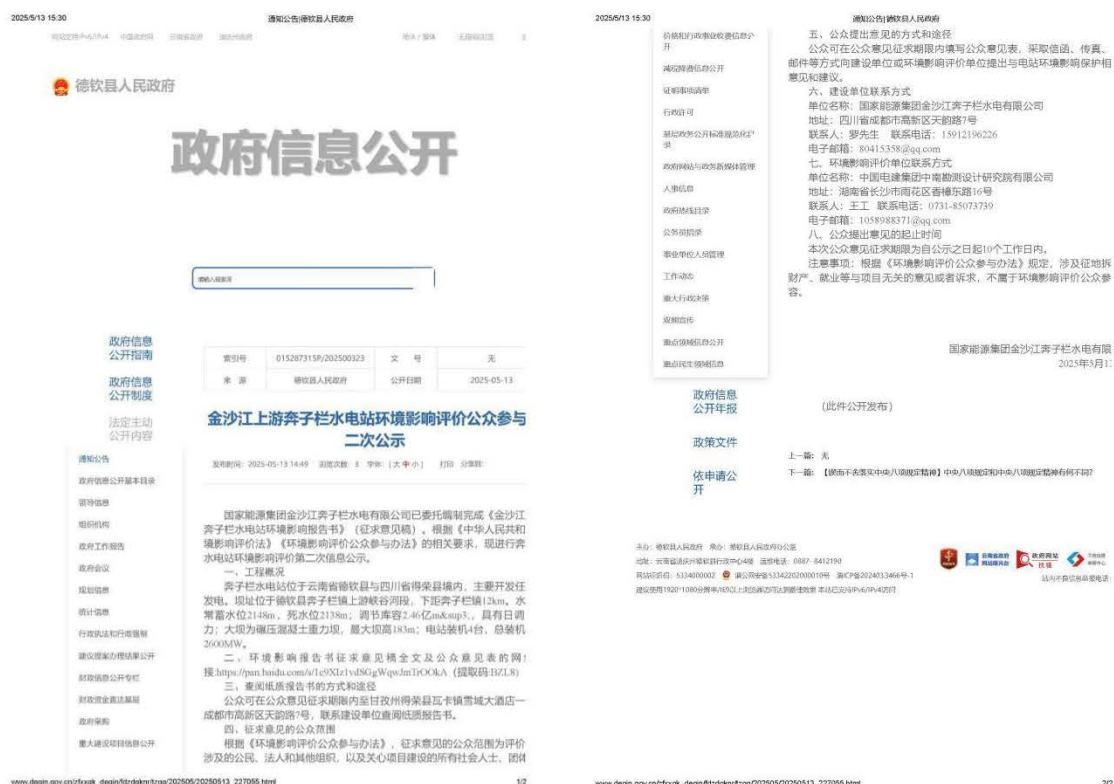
2025/5/13 15:30 通知公告|德钦县人民政府

德钦县人民政府

政府信息公开

政府信息公开指南

政府信息公开制度

法定主动公开内容

通知公告
政府信息公开基本目录
领导信息
组织机构
政府工作报告
政府会议
规划信息
统计信息
行政执法和行政强制
建议提案办理结果公开
财政信息公开专栏
财政资金直达基层
政府采购
重大建设项目信息公开

| 索引号 | 015287315P/202500323 | 文 号 | 无 |
|---|---|---|---|
| 来 源 | 德钦县人民政府 | 公开日期 | 2025-05-13 |

金沙江上游奔子栏水电站环境影响评价公众参与二次公示

发布时间：2025-05-13 14:49 浏览次数：3 字体：[大 中 小] 打印 分享到：

国家能源集团金沙江奔子栏水电有限公司已委托编制完成《金沙江奔子栏水电站环境影响报告书》（征求意见稿）。根据《中华人民共和境影响评价法》《环境影响评价公众参与办法》的相关要求，现进行奔水电站环境影响评价第二次信息公示。

一、工程概况

奔子栏水电站位于云南省德钦县与四川省得荣县境内，主要开发任发电。坝址位于德钦县奔子栏镇上游峡谷河段，下距奔子栏镇12km，水常蓄水位2148m，死水位2138m；调节库容2.46亿m&sup3;，具有日调力；大坝为碾压混凝土重力坝，最大坝高183m；电站装机4台，总装机2600MW。

二、环境影响报告书征求意见稿全文及公众意见表的网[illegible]接:https://pan.baidu.com/s/1c9XIz1vdSGgWqwJmTrOOkA（提取码:BZL8）

三、查阅纸质报告书的方式和途径

公众可在公众意见征求期限内至甘孜州得荣县瓦卡镇雪域大酒店一成都市高新区天韵路7号，联系建设单位查阅纸质报告书。

四、征求意见的公众范围

根据《环境影响评价公众参与办法》，征求意见的公众范围为评价涉及的公民、法人和其他组织，以及关心项目建设的所有社会人士，团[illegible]

www.deqin.gov.cn/zfxxgk_deqin/fdzdgknr/tzgg/202505/20250513_227055.html 1/2

2025/5/13 15:30 通知公告|德钦县人民政府

价格和行政事业收费信息公开
减税降费信息公开
证明事项清单
行政许可
基层政务公开标准规范化目录
政府网站与政务新媒体管理
人事信息
政府热线目录
公务员招录
事业单位人员招聘
工作动态
重大行政决策
政策解读
重点领域信息公开
重点民生领域信息

五、公众提出意见的方式和途径

公众可在公众意见征求期限内填写公众意见表，采取信函、传真、邮件等方式向建设单位或环境影响评价单位提出与电站环境影响保护相意见和建议。

六、建设单位联系方式

单位名称：国家能源集团金沙江奔子栏水电有限公司
地址：四川省成都市高新区天韵路7号
联系人：罗先生 联系电话：15912196226
电子邮箱：80415358@qq.com

七、环境影响评价单位联系方式

单位名称：中国电建集团中南勘测设计研究院有限公司
地址：湖南省长沙市雨花区香樟东路16号
联系人：王工 联系电话：0731-85073739
电子邮箱：1058988371@qq.com

八、公众提出意见的起止时间

本次公众意见征求期限为自公示之日起10个工作日内。

注意事项：根据《环境影响评价公众参与办法》规定，涉及征地拆财产、就业等与项目无关的意见或者诉求，不属于环境影响评价公众参容。

国家能源集团金沙江奔子栏水电有限
2025年5月1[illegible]

政府信息公开年报

(此件公开发布)

政策文件

依申请公开

上一篇：无
下一篇：【读而不表贯彻中央八项规定精神】中央八项规定和中央八项规定精神有何不同?

主办：德钦县人民政府 承办：德钦县人民政府办公室
地址：云南省迪庆州德钦县行政中心4楼 咨询电话：0887-8412190
网站标识码：5334000002 滇公网安备53342202000010号 滇ICP备2024033466号-1
建议使用1920*1080分辨率/IE9以上浏览器访问达到最佳效果 本站已支持IPv6/IPv4访问

云南省政府网站曝光台 政府网站找错 无障碍 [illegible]

www.deqin.gov.cn/zfxxgk_deqin/fdzdgknr/tzgg/202505/20250513_227055.html 2/2